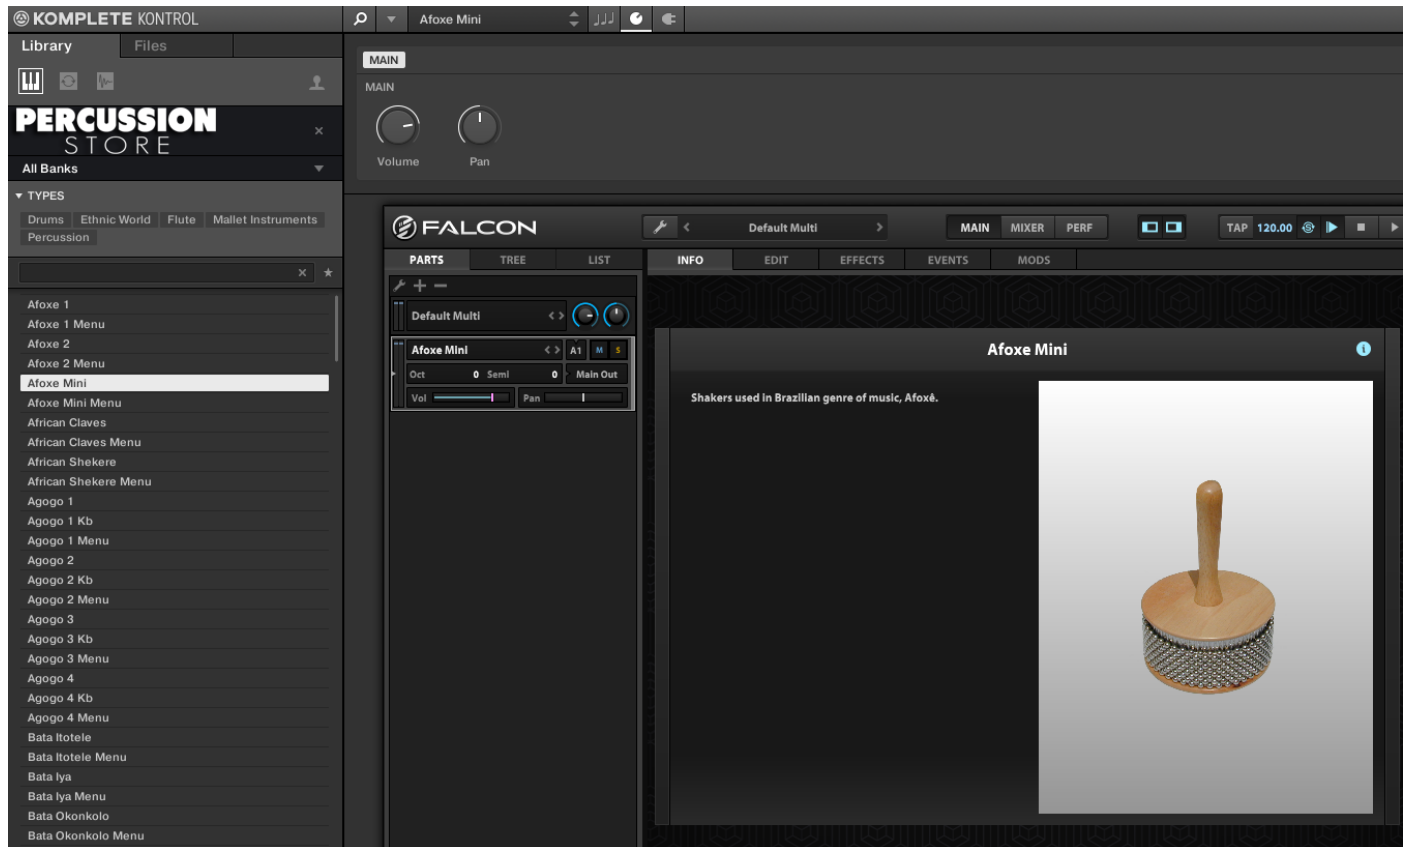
KOMPLETE KONTROL
Library Files
PERCUSSION STORE
All Banks
▾ TYPES
Drums Ethnic World Flute Mallet Instruments Percussion

Afoxe 1
Afoxe 1 Menu
Afoxe 2
Afoxe 2 Menu
Afoxe Mini
Afoxe Mini Menu
African Claves
African Claves Menu
African Shekere
African Shekere Menu
Agogo 1
Agogo 1 Kb
Agogo 1 Menu
Agogo 2
Agogo 2 Kb
Agogo 2 Menu
Agogo 3
Agogo 3 Kb
Agogo 3 Menu
Agogo 4
Agogo 4 Kb
Agogo 4 Menu
Bata Itotele
Bata Itotele Menu
Bata Iya
Bata Iya Menu
Bata Okonkolo
Bata Okonkolo Menu

Afoxe Mini
MAIN
MAIN
Volume Pan

FALCON
Default Multi
MAIN MIXER PERF
TAP 120.00
PARTS TREE LIST
INFO EDIT EFFECTS EVENTS MODS
Default Multi
Afoxe Mini A1 M S
Oct 0 Semi 0 Main Out
Vol Pan
Afoxe Mini
Shakers used in Brazilian genre of music, Afoxê.